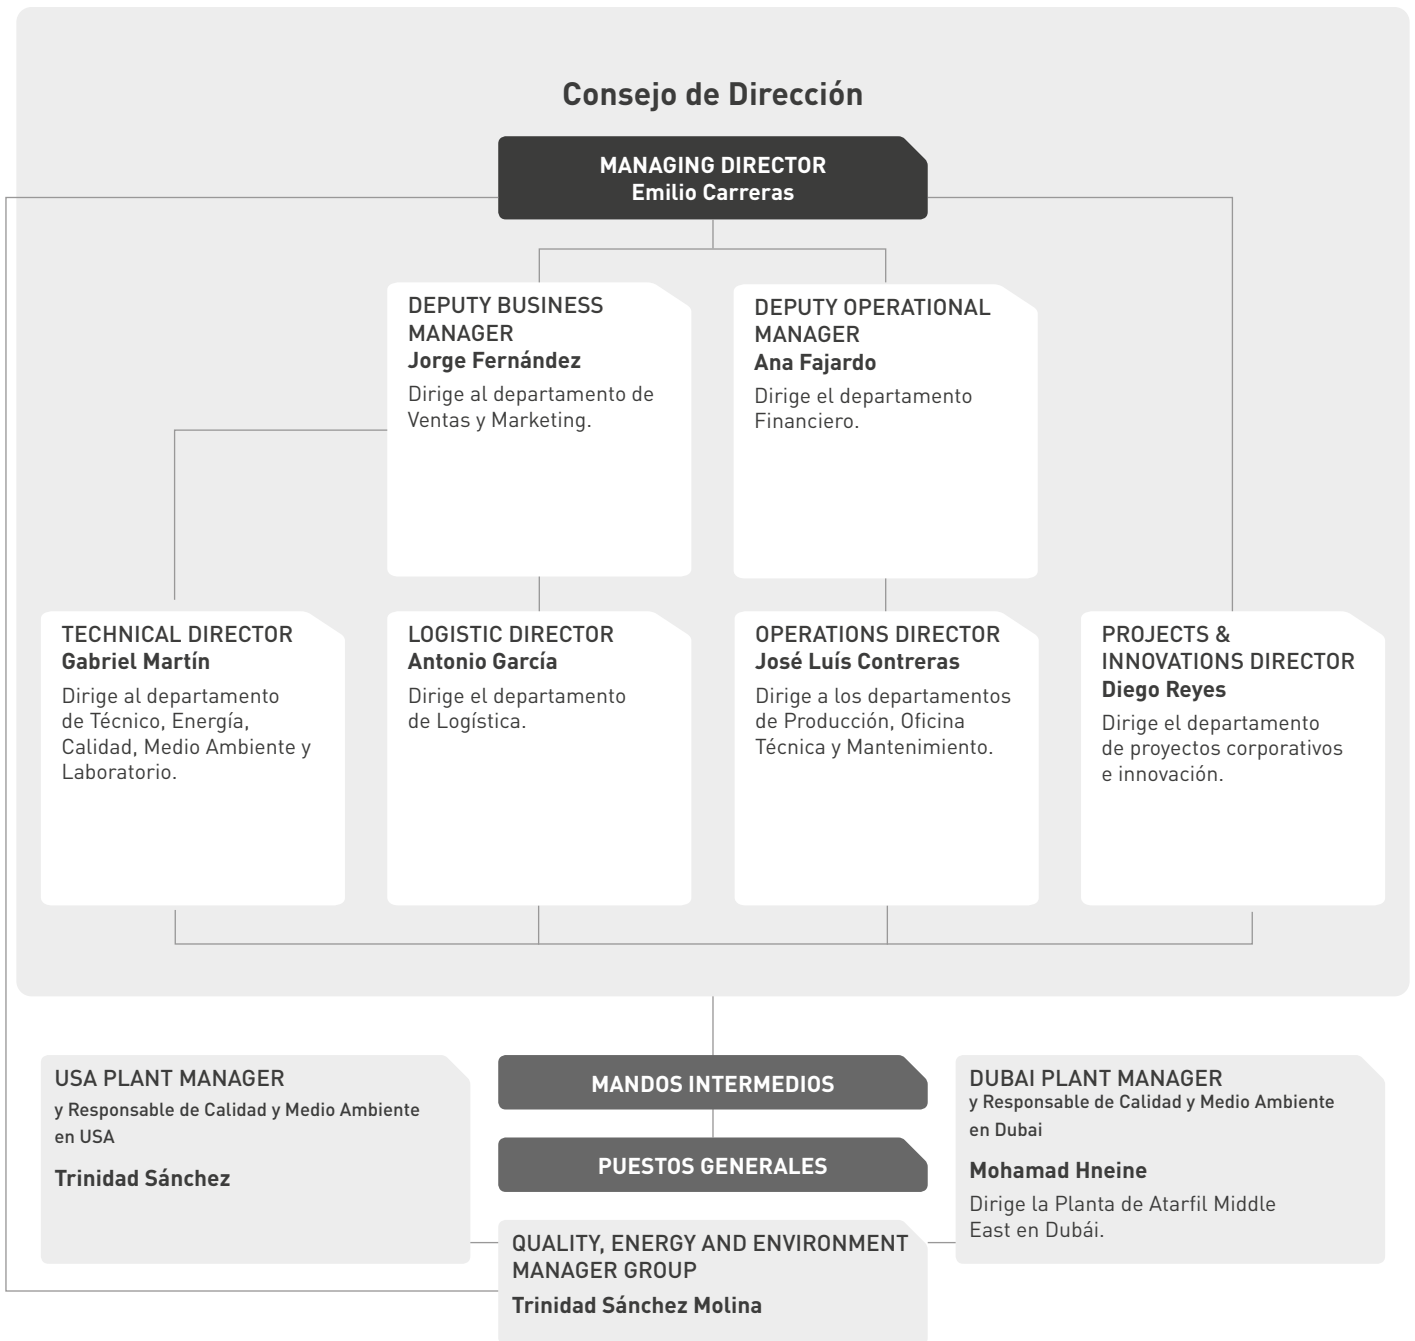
Consejo de Dirección

MANAGING DIRECTOR
Emilio Carreras

DEPUTY BUSINESS MANAGER
Jorge Fernández
Dirige al departamento de Ventas y Marketing.

DEPUTY OPERATIONAL MANAGER
Ana Fajardo
Dirige el departamento Financiero.

TECHNICAL DIRECTOR
Gabriel Martín
Dirige al departamento de Técnico, Energía, Calidad, Medio Ambiente y Laboratorio.

LOGISTIC DIRECTOR
Antonio García
Dirige el departamento de Logística.

OPERATIONS DIRECTOR
José Luís Contreras
Dirige a los departamentos de Producción, Oficina Técnica y Mantenimiento.

PROJECTS & INNOVATIONS DIRECTOR
Diego Reyes
Dirige el departamento de proyectos corporativos e innovación.

USA PLANT MANAGER
y Responsable de Calidad y Medio Ambiente en USA
Trinidad Sánchez

MANDOS INTERMEDIOS

PUESTOS GENERALES

DUBAI PLANT MANAGER
y Responsable de Calidad y Medio Ambiente en Dubai
Mohamad Hneine
Dirige la Planta de Atarfil Middle East en Dubái.

QUALITY, ENERGY AND ENVIRONMENT MANAGER GROUP
Trinidad Sánchez Molina